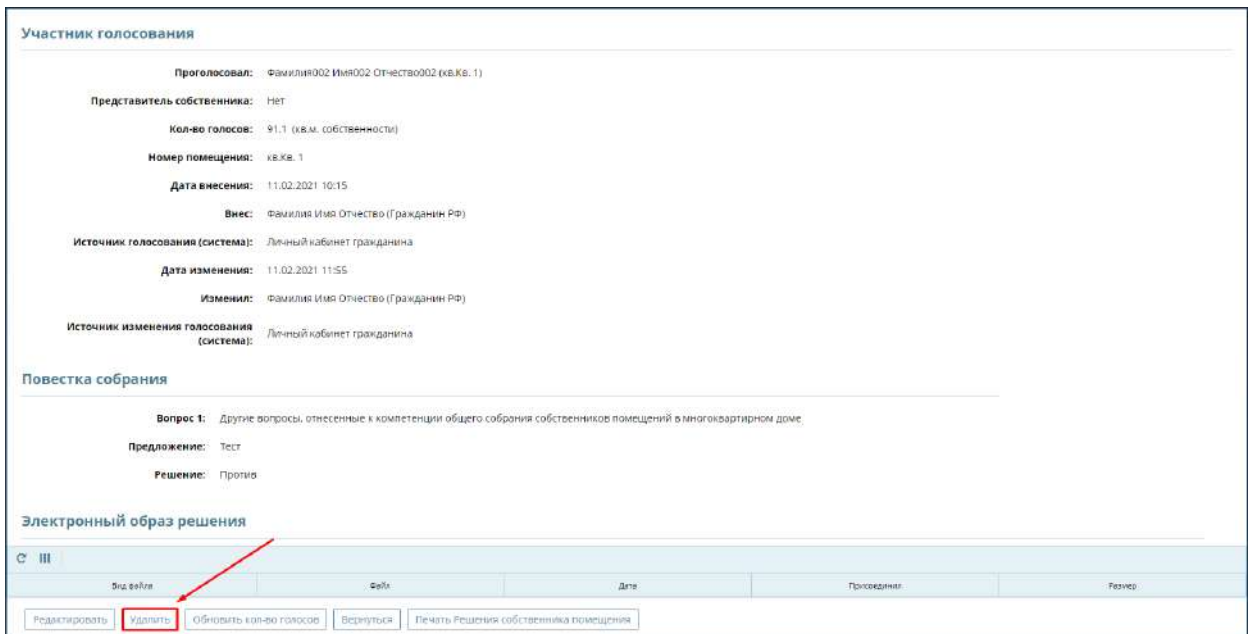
Участник голосования

Проголосовал: Фамилия002 Имя002 Отчество002 (кв.Кв. 1)

Представитель собственника: Нет

Кол-во голосов: 91.1 (кв.м. собственности)

Номер помещения: кв.Кв. 1

Дата внесения: 11.02.2021 10:15

Внес: Фамилия Имя Отчество (Гражданин РФ)

Источник голосования (система): Личный кабинет гражданина

Дата изменения: 11.02.2021 11:55

Изменил: Фамилия Имя Отчество (Гражданин РФ)

Источник изменения голосования (система): Личный кабинет гражданина

Повестка собрания

Вопрос 1: Другие вопросы, отнесенные к компетенции общего собрания собственников помещений в многоквартирном доме

Предложение: Тест

Решение: Против

Электронный образ решения

| Вид файла | Файл | Дата | Присоединил | Размер |
|---|---|---|---|---|

Редактировать | Удалить | Обновить кол-во голосов | Вернуться | Печать Решения собственника помещения